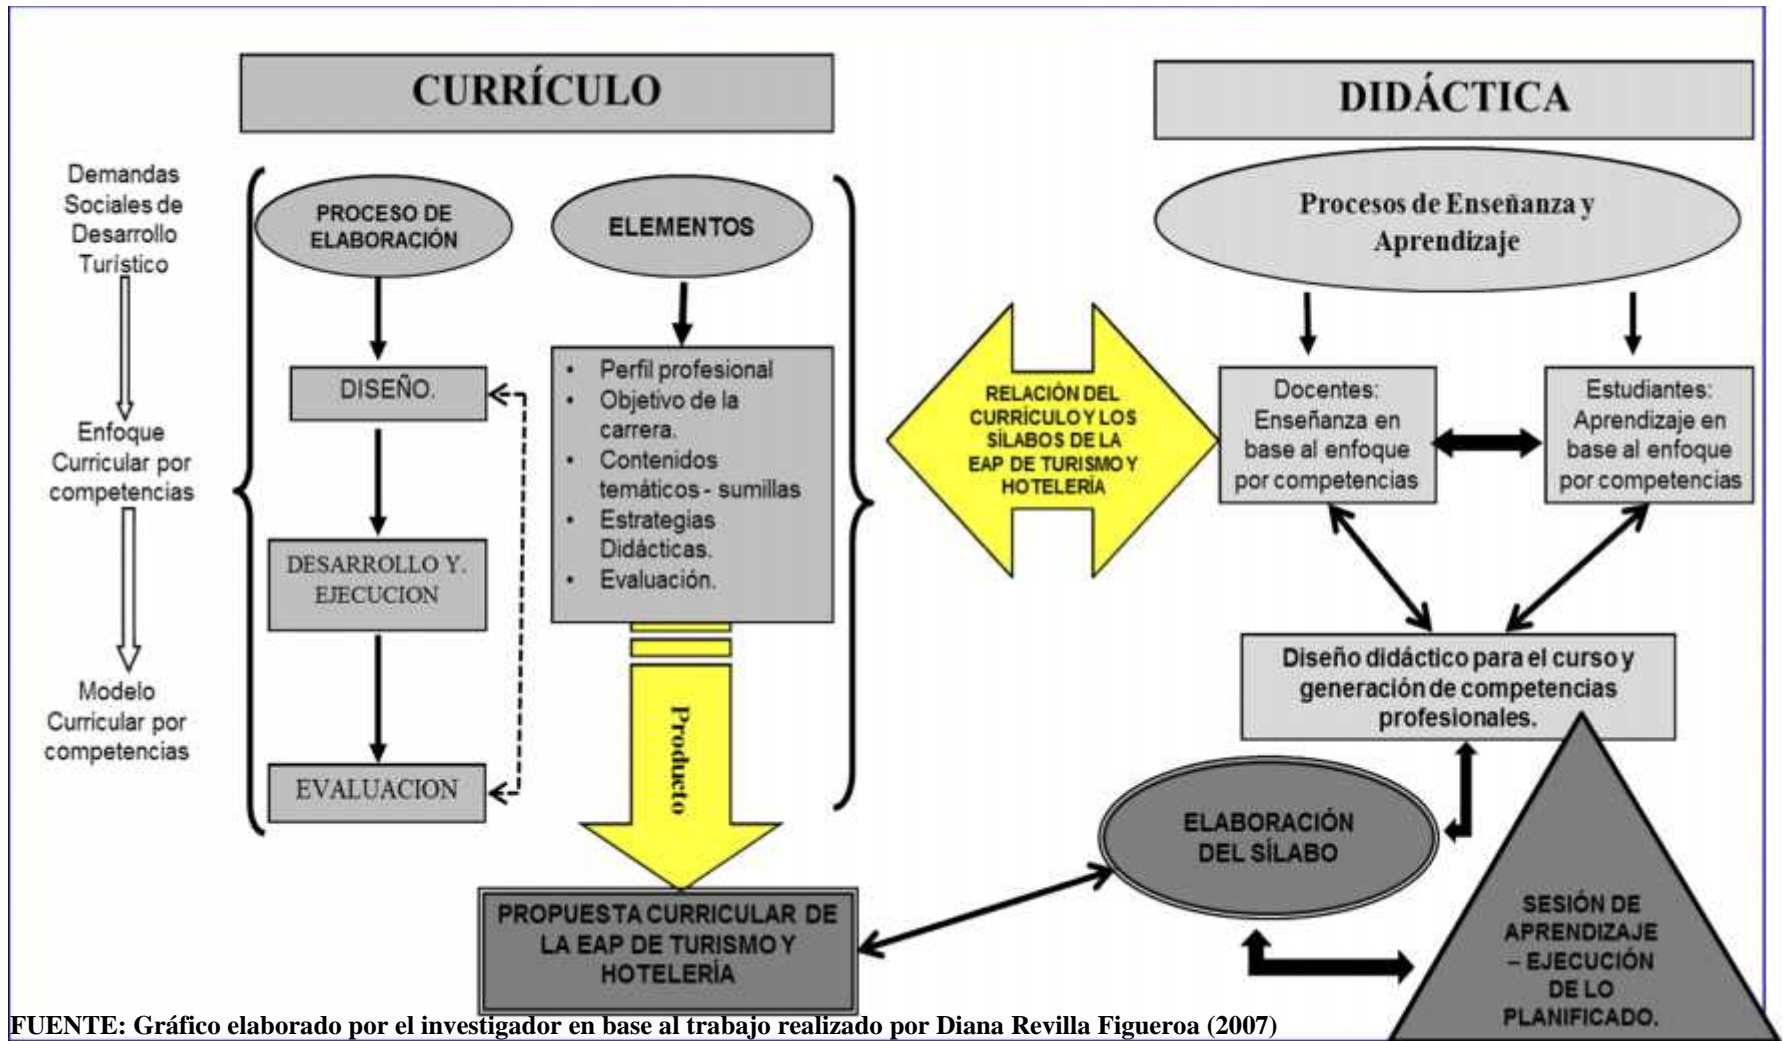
CURRÍCULO

DIDÁCTICA

Demandas Sociales de Desarrollo Turístico

Enfoque Curricular por competencias

Modelo Curricular por competencias

PROCESO DE ELABORACIÓN

ELEMENTOS

DISEÑO.

DESARROLLO Y. EJECUCION

EVALUACION

- Perfil profesional
- Objetivo de la carrera.
- Contenidos temáticos - sumillas
- Estrategias Didácticas.
- Evaluación.

Producto

PROPUESTA CURRICULAR DE LA EAP DE TURISMO Y HOTELERÍA

RELACIÓN DEL CURRÍCULO Y LOS SÍLABOS DE LA EAP DE TURISMO Y HOTELERÍA

Procesos de Enseñanza y Aprendizaje

Docentes: Enseñanza en base al enfoque por competencias

Estudiantes: Aprendizaje en base al enfoque por competencias

Diseño didáctico para el curso y generación de competencias profesionales.

ELABORACIÓN DEL SÍLABO

SESIÓN DE APRENDIZAJE – EJECUCIÓN DE LO PLANIFICADO.

FUENTE: Gráfico elaborado por el investigador en base al trabajo realizado por Diana Revilla Figueroa (2007)